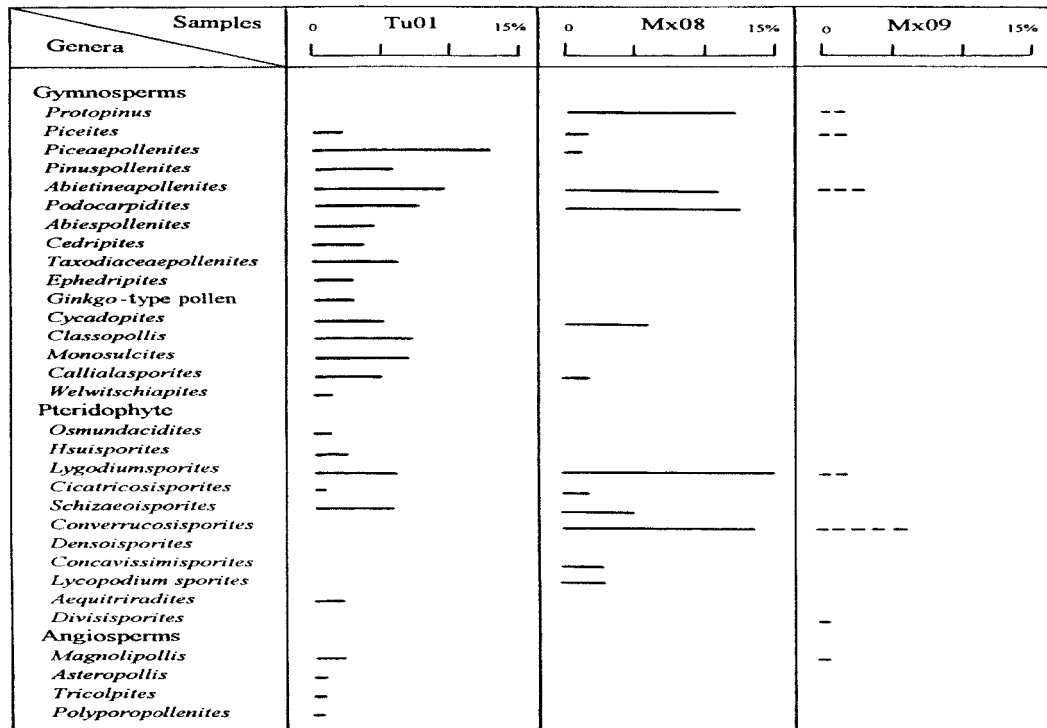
| Samples / Genera | 0 Tu01 15% | 0 Mx08 15% | 0 Mx09 15% |
|---|---|---|---|
| Gymnosperms | | | |
| *Protopinus* | | | |
| *Piceites* | | | |
| *Piceaepollenites* | | | |
| *Pinuspollenites* | | | |
| *Abietineapollenites* | | | |
| *Podocarpidites* | | | |
| *Abiespollenites* | | | |
| *Cedripites* | | | |
| *Taxodiaceaepollenites* | | | |
| *Ephedripites* | | | |
| *Ginkgo*-type pollen | | | |
| *Cycadopites* | | | |
| *Classopollis* | | | |
| *Monosulcites* | | | |
| *Callialasporites* | | | |
| *Welwitschiapites* | | | |
| Pteridophyte | | | |
| *Osmundacidites* | | | |
| *Hsuisporites* | | | |
| *Lygodiumsporites* | | | |
| *Cicatricosisporites* | | | |
| *Schizaeoisporites* | | | |
| *Converrucosisporites* | | | |
| *Densoisporites* | | | |
| *Concavissimisporites* | | | |
| *Lycopodium sporites* | | | |
| *Aequitriradites* | | | |
| *Divisisporites* | | | |
| Angiosperms | | | |
| *Magnolipollis* | | | |
| *Asteropollis* | | | |
| *Tricolpites* | | | |
| *Polyporopollenites* | | | |